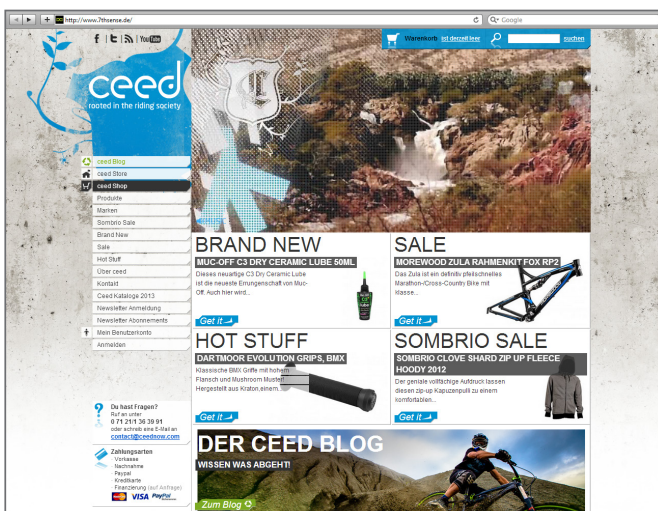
http://www.7thsense.de/

Google

ceed
rooted in the riding society

Warenkorb ist derzeit leer
suchen

ceed Blog
ceed Store
ceed Shop
Produkte
Marken
Sombrio Sale
Brand New
Sale
Hot Stuff
Über ceed
Kontakt
Ceed Kataloge 2013
Newsletter Anmeldung
Newsletter Abbestellen
Mein Benutzerkonto
Anmelden

BRAND NEW
MUC-OFF C3 DRY CERAMIC LUBE 50ML
Dieses neuartige C3 Dry Ceramic Lube ist die neueste Errungenschaft von Muc-Off. Auch hier wird...
Get it

SALE
MOREWOOD ZULA RAHMENKIT FOX RP2
Das Zula ist ein definitiv pfeilschnelles Marathon-/Cross-Country Bike mit klasse...
Get it

HOT STUFF
DARTMOOR EVOLUTION GRIPS, BMX
Klassische BMX Griffe mit hohem Flansch und Mushroom Muster! Hergestellt aus Kraton,einem...
Get it

SOMBRIO SALE
SOMBRIO CLOVE SHARD ZIP UP FLEECE HOODY 2012
Der geniale vollfächige Aufdruck lassen diesen zip-up Kapuzenpulli zu einem komfortablen...
Get it

Du hast Fragen?
Ruf an unter
0 71 21/1 36 39 91
oder schreib eine E-Mail an
contact@ceednow.com

Zahlungsarten
Vorkasse
Nachnahme
Paypal
Kreditkarte
Finanzierung (auf Anfrage)
VISA PayPal

DER CEED BLOG
WISSEN WAS ABGEHT!
Zum Blog